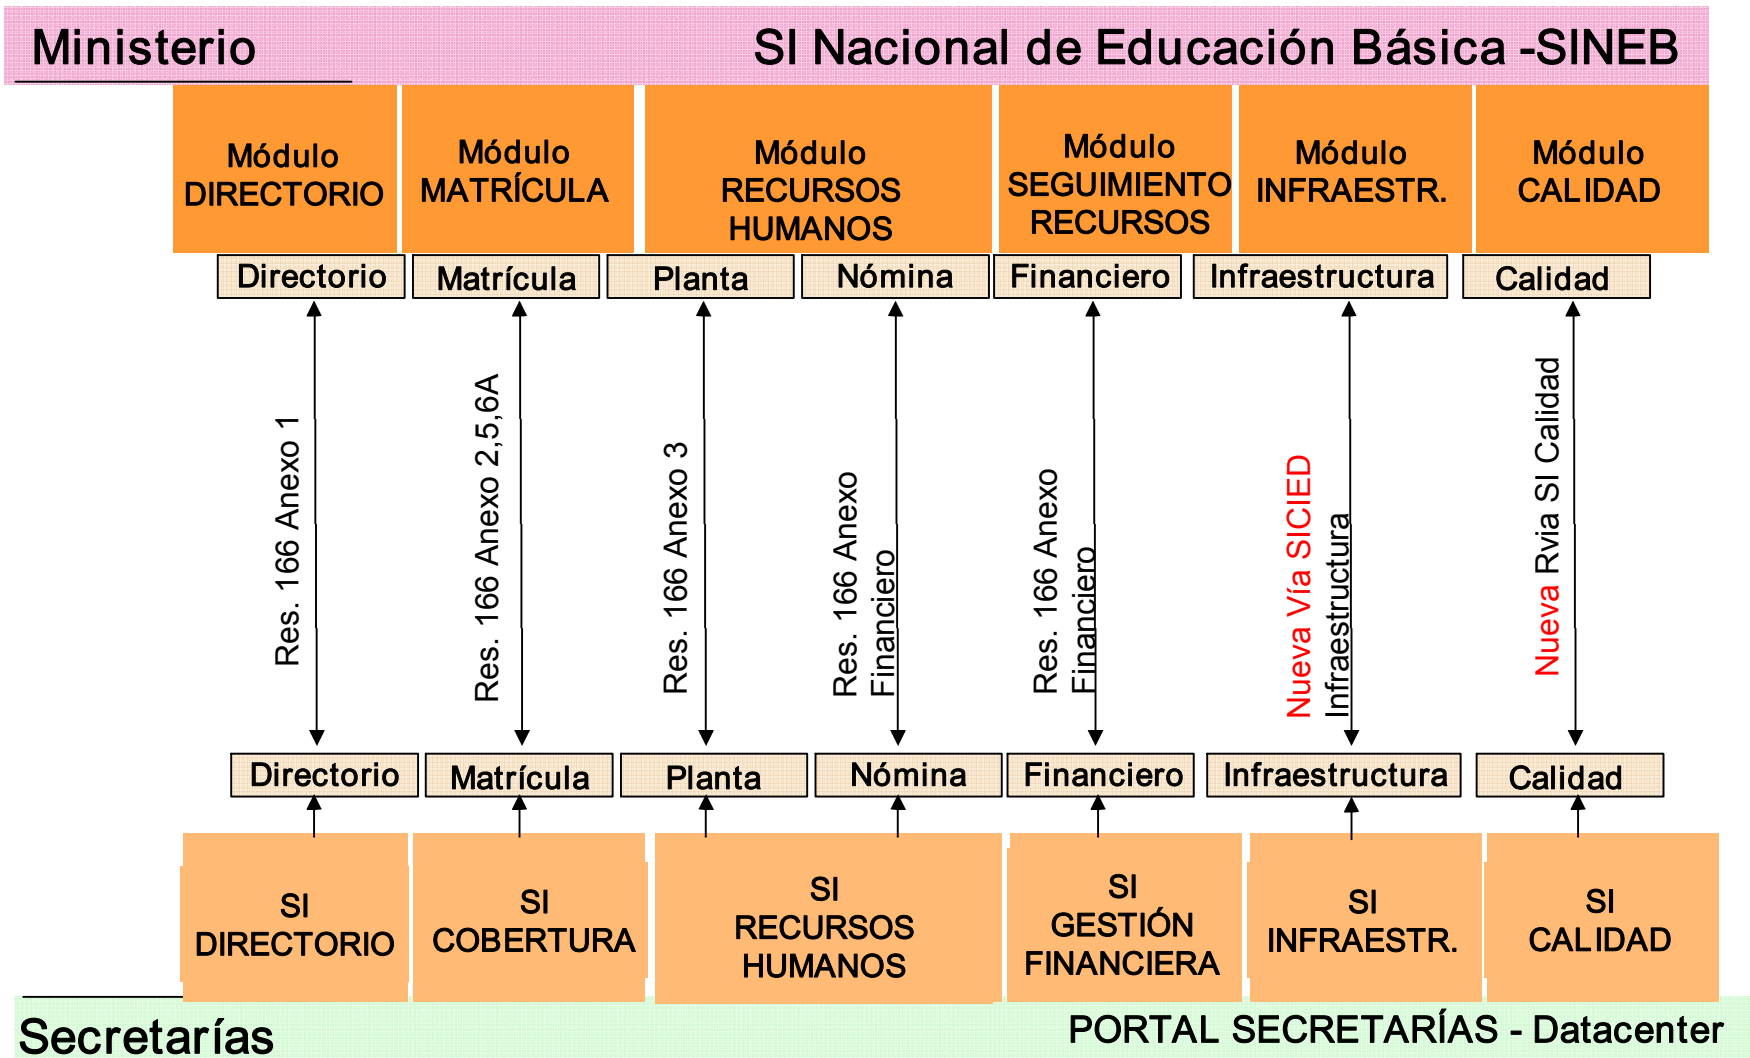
Ministerio

SI Nacional de Educación Básica -SINEB

Módulo DIRECTORIO

Módulo MATRÍCULA

Módulo RECURSOS HUMANOS

Módulo SEGUIMIENTO RECURSOS

Módulo INFRAESTR.

Módulo CALIDAD

Directorio

Matrícula

Planta

Nómina

Financiero

Infraestructura

Calidad

Res. 166 Anexo 1

Res. 166 Anexo 2,5,6A

Res. 166 Anexo 3

Res. 166 Anexo Financiero

Res. 166 Anexo Financiero

Nueva Vía SICIED Infraestructura

Nueva Rvia SI Calidad

Directorio

Matrícula

Planta

Nómina

Financiero

Infraestructura

Calidad

SI DIRECTORIO

SI COBERTURA

SI RECURSOS HUMANOS

SI GESTIÓN FINANCIERA

SI INFRAESTR.

SI CALIDAD

Secretarías

PORTAL SECRETARÍAS - Datacenter